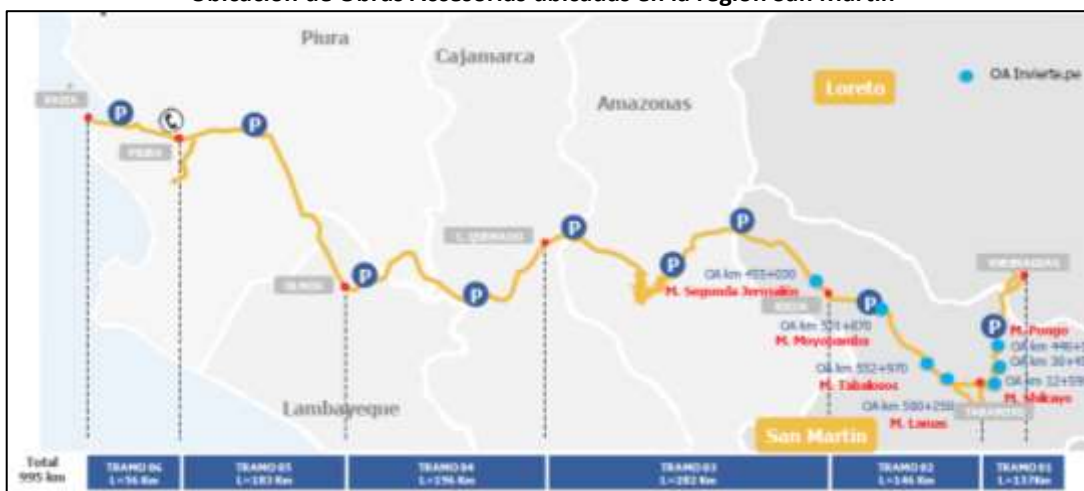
Ubicación de Obras Accesorias ubicadas en la región San Martín

Piura
Cajamarca
Amazonas
Loreto
OA Invierte.pe
PAITA
PIURA
OLMOS
C. SERRANO
RIOJA
YURIMAGUAS
TARAPOTO
OA km 455+030
M. Segunda Jerusalén
OA km 501+070
M. Moyobamba
OA km 552+970
M. Tabalosos
OA km 580+250
M. Lamas
M. Pongo
OA km 446+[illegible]
OA km 30+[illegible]
OA km 12+59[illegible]
M. Shilcayo
Lambayeque
San Martín

Total 995 km
TRAMO 06 L=56 Km
TRAMO 05 L=183 Km
TRAMO 04 L=196 Km
TRAMO 03 L=282 Km
TRAMO 02 L=146 Km
TRAMO 01 L=137 Km